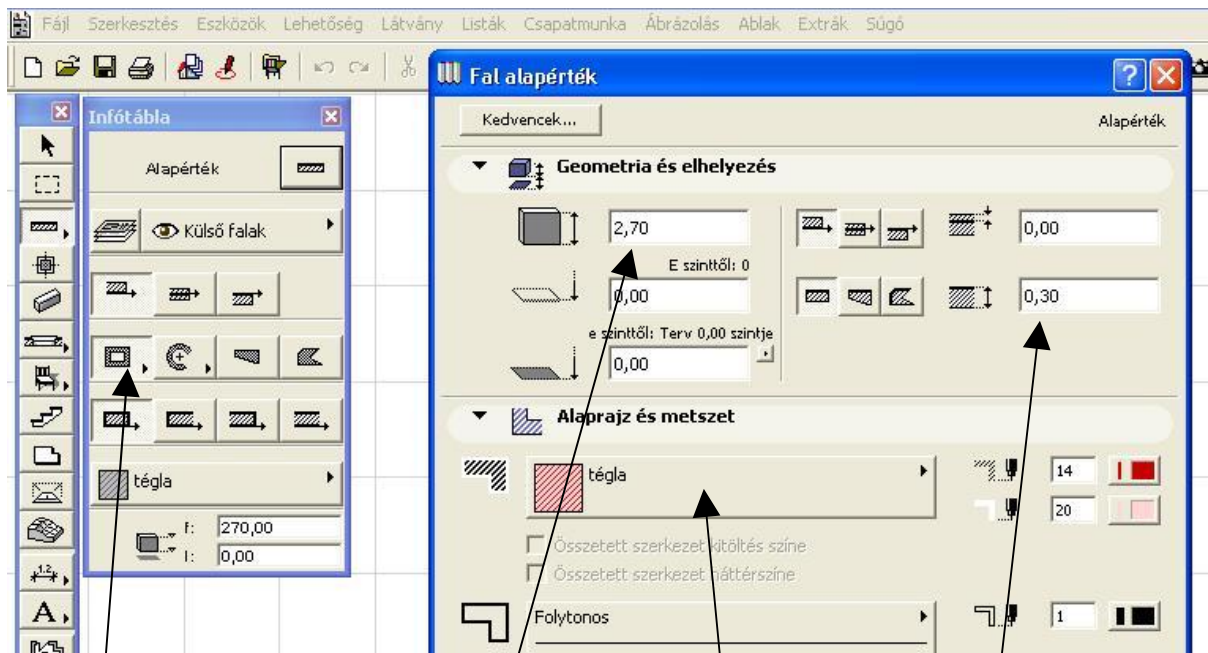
Fájl Szerkesztés Eszközök Lehetőség Látvány Listák Csapatmunka Ábrázolás Ablak Extrák Súgó

Infótábla

Alapérték

Külső falak

tégla

f: 270,00
l: 0,00

Fal alapérték

Kedvencek...

Alapérték

Geometria és elhelyezés

2,70

E szinttől: 0

0,00

e szinttől: Terv 0,00 szintje

0,00

0,00

0,30

Alaprajz és metszet

tégla

14

20

Összetett szerkezet kitöltés színe

Összetett szerkezet háttérszíne

Folytonos

1